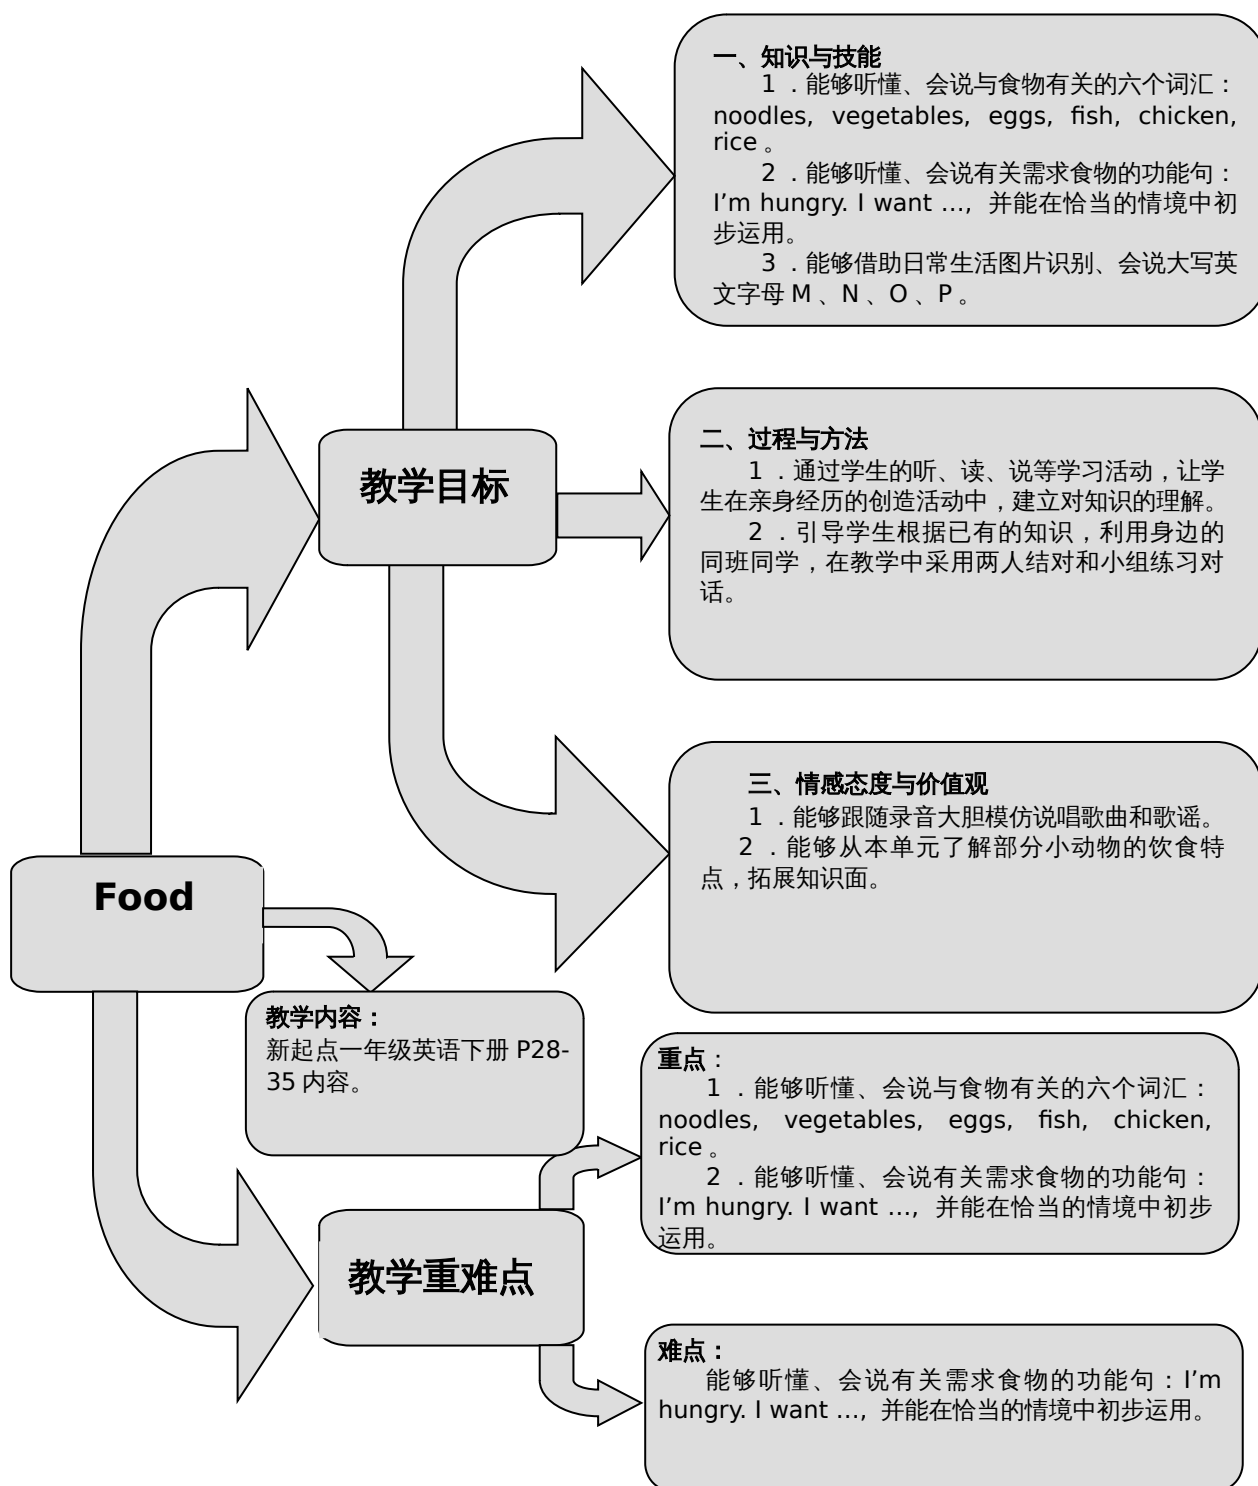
Food

教学目标

一、知识与技能
1．能够听懂、会说与食物有关的六个词汇：noodles, vegetables, eggs, fish, chicken, rice。
2．能够听懂、会说有关需求食物的功能句：I'm hungry. I want …，并能在恰当的情境中初步运用。
3．能够借助日常生活图片识别、会说大写英文字母 M、N、O、P。

二、过程与方法
1．通过学生的听、读、说等学习活动，让学生在亲身经历的创造活动中，建立对知识的理解。
2．引导学生根据已有的知识，利用身边的同班同学，在教学中采用两人结对和小组练习对话。

三、情感态度与价值观
1．能够跟随录音大胆模仿说唱歌曲和歌谣。
2．能够从本单元了解部分小动物的饮食特点，拓展知识面。

教学内容：
新起点一年级英语下册 P28-35 内容。

教学重难点

重点：
1．能够听懂、会说与食物有关的六个词汇：noodles, vegetables, eggs, fish, chicken, rice。
2．能够听懂、会说有关需求食物的功能句：I'm hungry. I want …，并能在恰当的情境中初步运用。

难点：
能够听懂、会说有关需求食物的功能句：I'm hungry. I want …，并能在恰当的情境中初步运用。